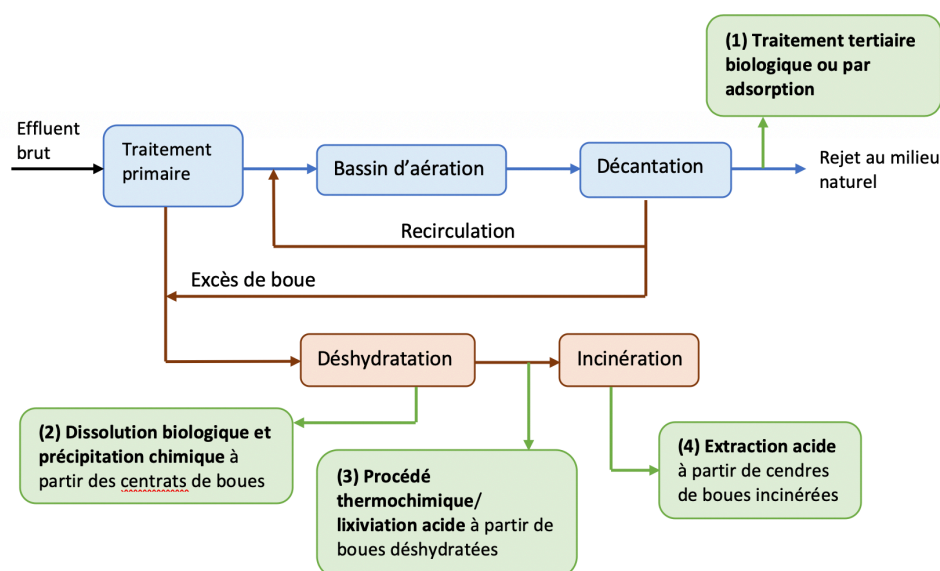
(1) Traitement tertiaire biologique ou par adsorption

Effluent brut

Traitement primaire

Bassin d'aération

Décantation

Rejet au milieu naturel

Recirculation

Excès de boue

Déshydratation

Incinération

(2) Dissolution biologique et précipitation chimique à partir des centrats de boues

(3) Procédé thermochimique/ lixiviation acide à partir de boues déshydratées

(4) Extraction acide à partir de cendres de boues incinérées